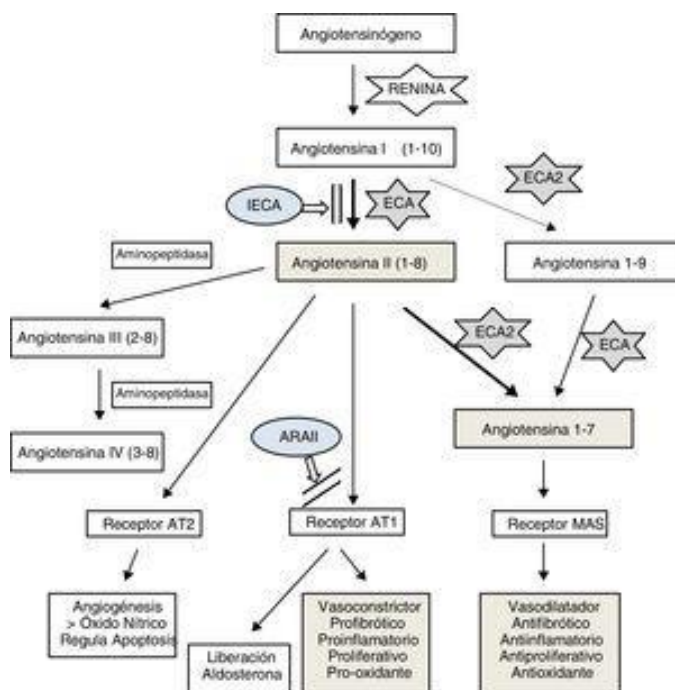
Angiotensinógeno

RENINA

Angiotensina I (1-10)

ECA2

IECA

ECA

Aminopeptidasa

Angiotensina II (1-8)

Angiotensina 1-9

Angiotensina III (2-8)

ECA2

ECA

Aminopeptidasa

Angiotensina 1-7

Angiotensina IV (3-8)

ARAII

Receptor AT2

Receptor AT1

Receptor MAS

Angiogénesis
> Óxido Nítrico
Regula Apoptosis

Vasoconstrictor
Profibrótico
Proinflamatorio
Proliferativo
Pro-oxidante

Vasodilatador
Antifibrótico
Antinflamatorio
Antiproliferativo
Antioxidante

Liberación
Aldosterona